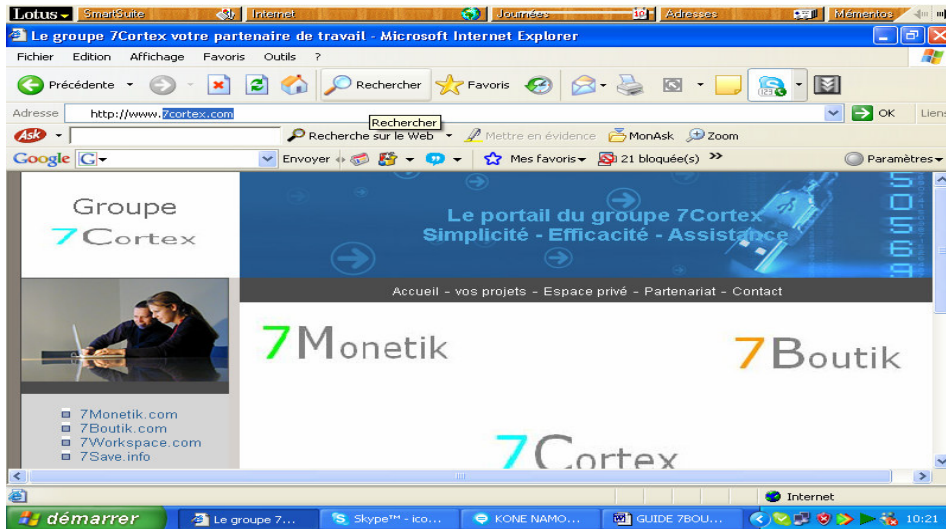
Lotus SmartSuite Internet Journées 10 Adresses Mémentos

Le groupe 7Cortex votre partenaire de travail - Microsoft Internet Explorer

Fichier Edition Affichage Favoris Outils ?

Précédente Rechercher Favoris

Adresse http://www.7cortex.com OK Liens

Rechercher

Ask Recherche sur le Web Mettre en évidence MonAsk Zoom

Google G Envoyer Mes favoris 21 bloquée(s) Paramètres

Groupe 7Cortex

Le portail du groupe 7Cortex
Simplicité - Efficacité - Assistance

Accueil - vos projets - Espace privé - Partenariat - Contact

7Monetik

7Boutik

7Monetik.com
7Boutik.com
7Workspace.com
7Save.info

7Cortex

Internet

démarrer Le groupe 7... Skype™ - ico... KONE NAMO... GUIDE 7BOU... 10:21